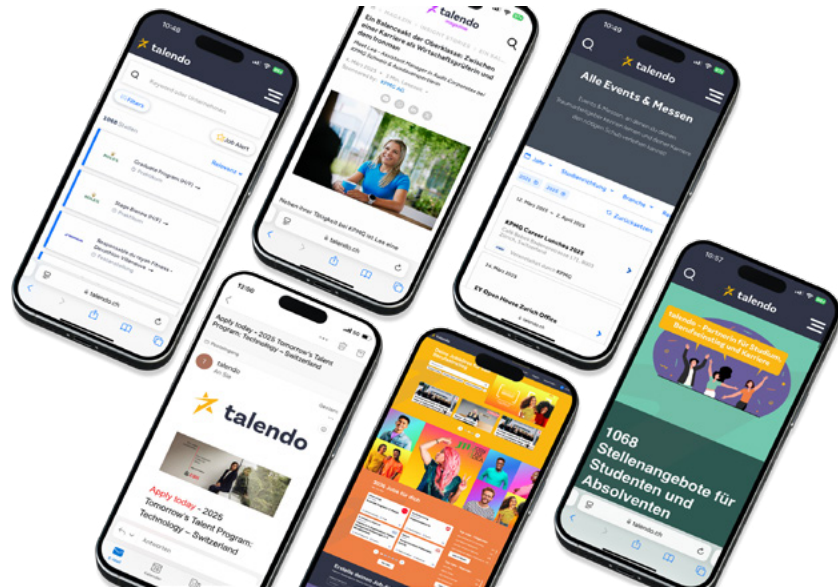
10:49

talendo

Keyword oder Unternehmen

Filters

1068 Stellen

Job Alert

Graduate Program (m/f)

Stage Banking (m/f)

Responsable du rayon Fitness

talendo.ch

talendo

Ein Balanceakt der Oberklasse: Zwischen einer Karriere als Wirtschaftsprüferin und dem Ironman

KPMG AG

talendo.ch

10:49

talendo

Alle Events & Messen

12. März 2025 – 4. April 2025

Zurücksetzen

KPMG Career Lunches 2025

24. März 2025

EY Open House Zurich Office

12:50

Apply today - 2025 Tomorrow's Talent Program: Technology - Switzerland

talendo

talendo

Apply today - 2025 Tomorrow's Talent Program: Technology – Switzerland

10:57

talendo

talendo - Partner für Studium, Berufseinstieg und Karriere

1068 Stellenangebote für Studenten und Absolventen

talendo.ch